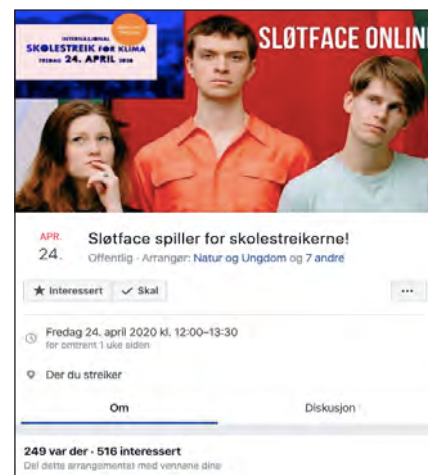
INTERNASJONAL
SKOLESTREIK FOR KLIMA
FREDAG 24. APRIL 2020

SLØTFACE ONLIN

APR.
24.

Sløtface spiller for skolestreikerne!
Offentlig · Arrangør: Natur og Ungdom og 7 andre

★ Interessert ✓ Skal ···

Fredag 24. april 2020 kl. 12:00–13:30
for omtrent 1 uke siden

Der du streiker

Om Diskusjon

249 var der · 516 interessert
Del dette arrangementet med vennene dine